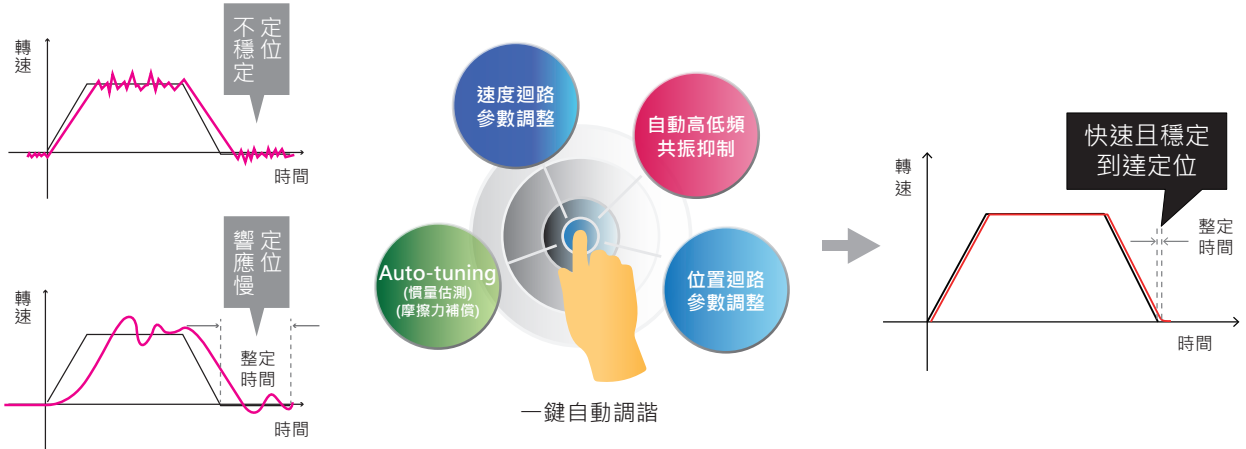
轉速

不穩定
定位

時間

轉速

響應慢
定位

整定時間

時間

速度迴路參數調整

自動高低頻共振抑制

Auto-tuning
(慣量估測)
(摩擦力補償)

位置迴路參數調整

一鍵自動調諧

快速且穩定到達定位

轉速

整定時間

時間